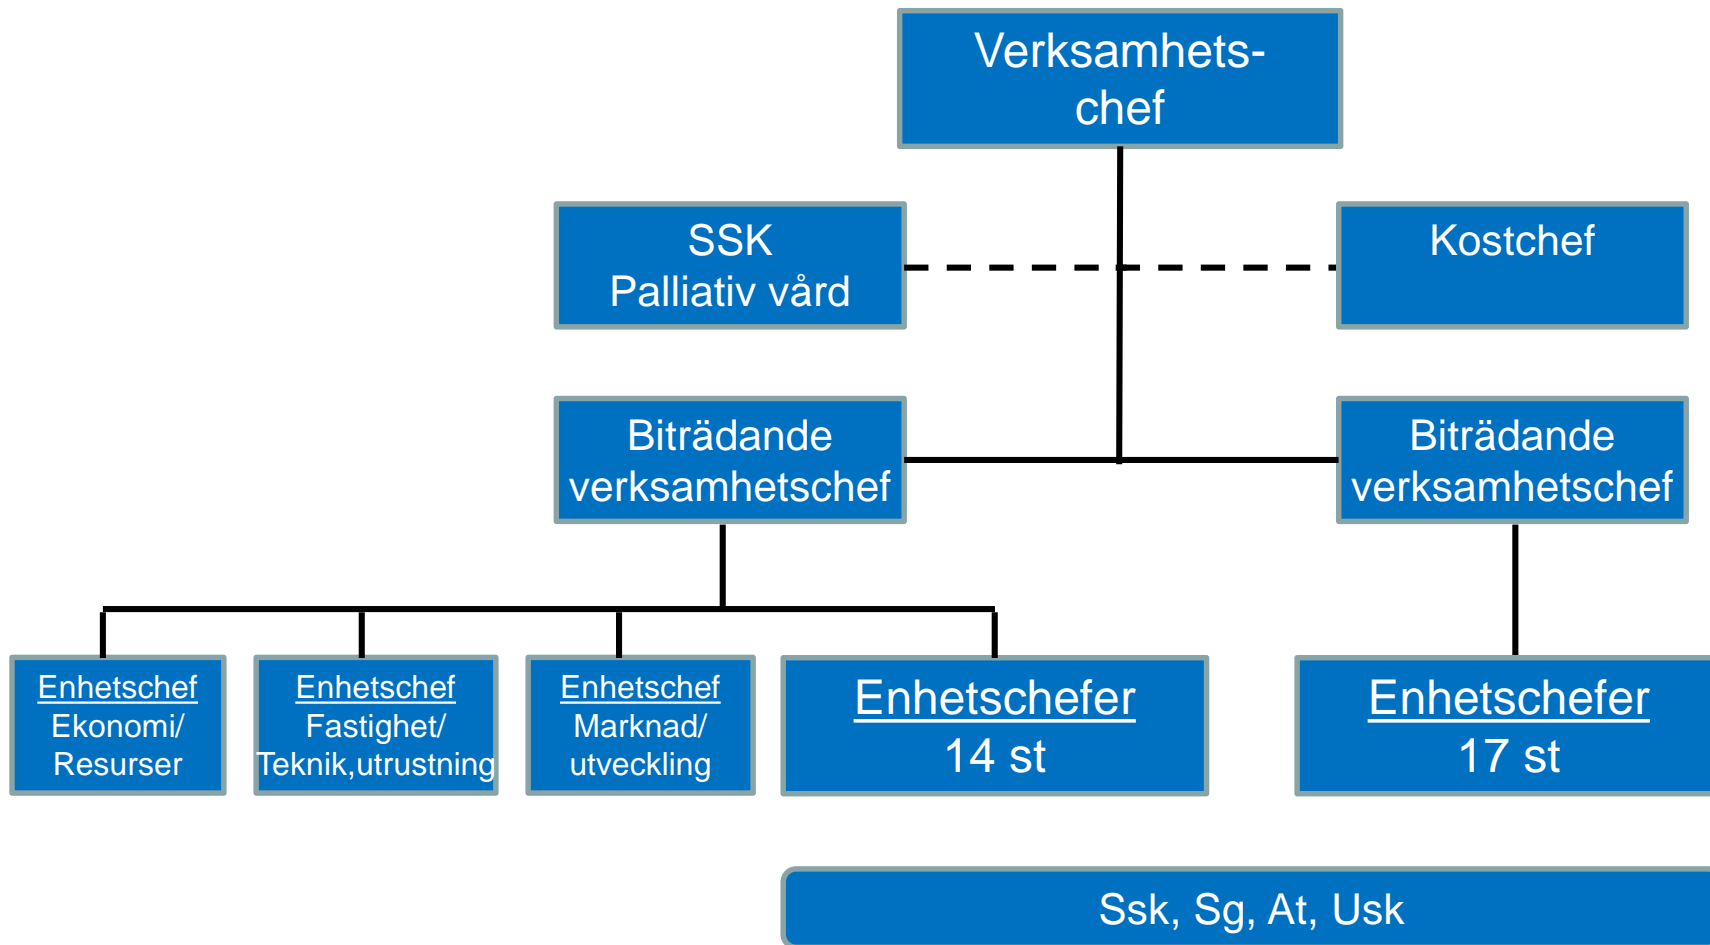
Verksamhets-chef

SSK
Palliativ vård

Kostchef

Biträdande verksamhetschef

Biträdande verksamhetschef

Enhetschef
Ekonomi/
Resurser

Enhetschef
Fastighet/
Teknik,utrustning

Enhetschef
Marknad/
utveckling

Enhetschefer
14 st

Enhetschefer
17 st

Ssk, Sg, At, Usk